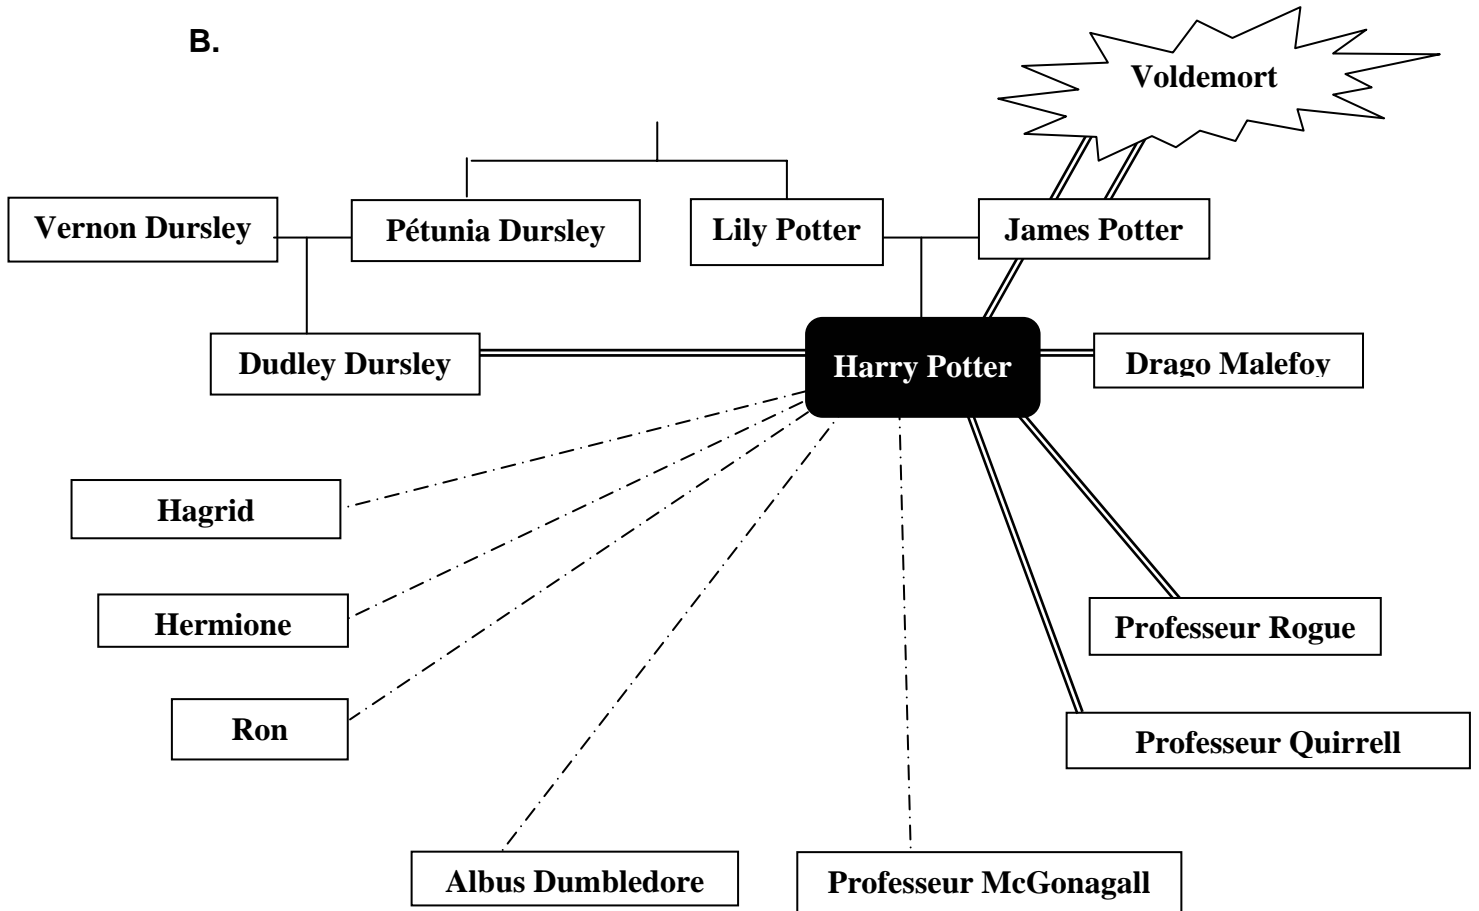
B.

Voldemort

Vernon Dursley

Pétunia Dursley

Lily Potter

James Potter

Dudley Dursley

Harry Potter

Drago Malefoy

Hagrid

Hermione

Ron

Professeur Rogue

Professeur Quirrell

Albus Dumbledore

Professeur McGonagall